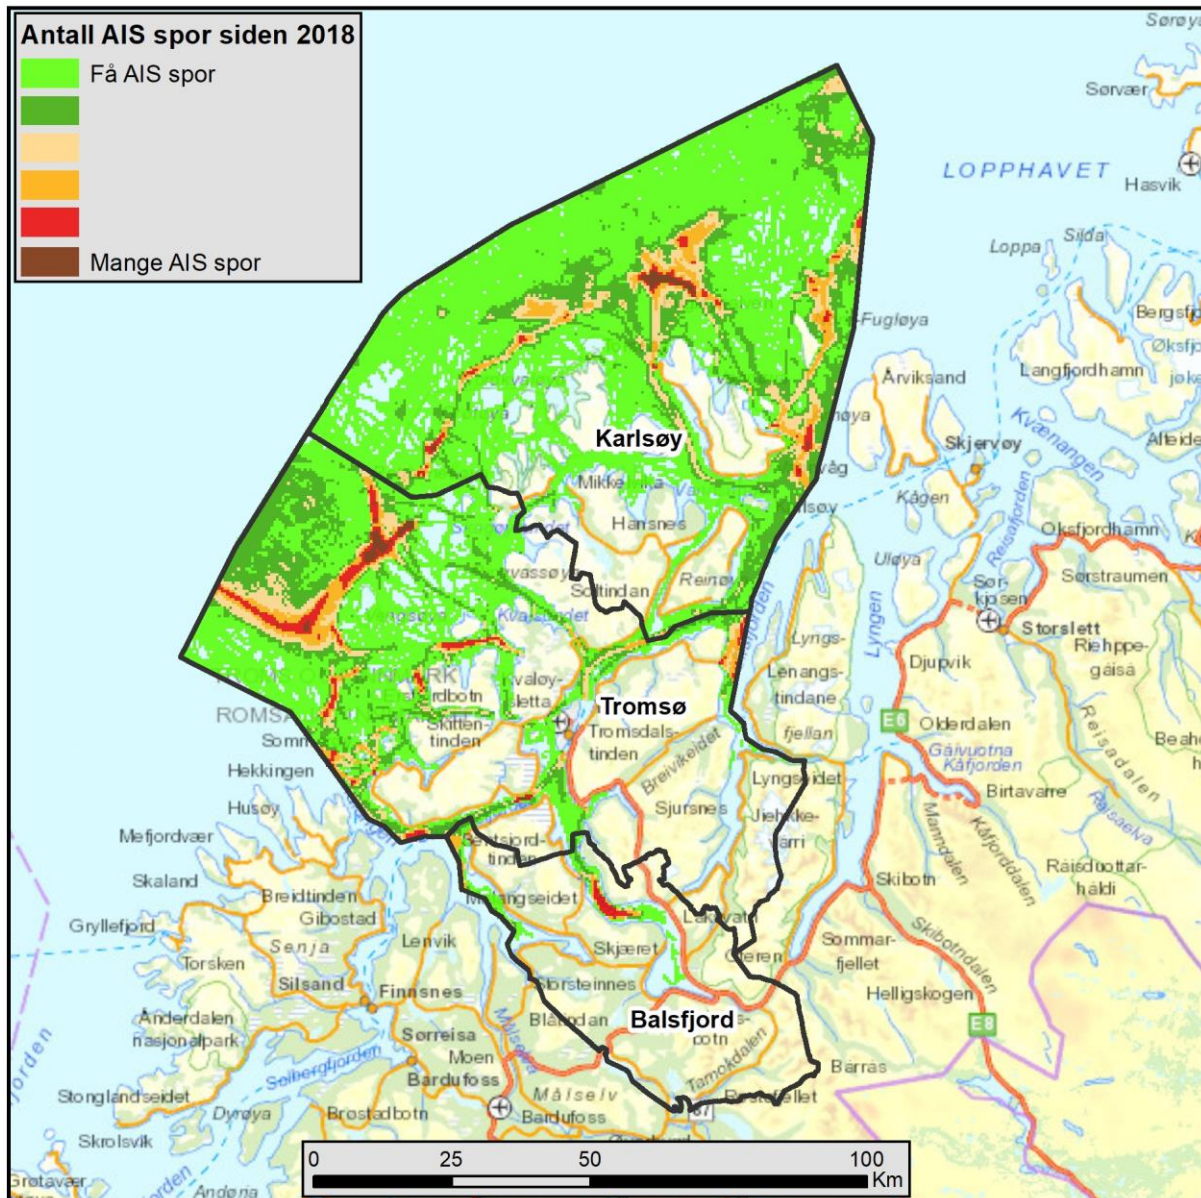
Antall AIS spor siden 2018
Få AIS spor
Mange AIS spor

Sørøya
Sørvær
LOPPHAVET
Hasvik
Loppa
Silda
Bergsfj
Øksfjo
Fugløya
Arviksand
Langfjordhamn
Jøkel
Karlsøy
Skjervøy
Kvænangen
Alteide
Kågen
Mikkelvika
Hansnes
Uløya
Øksfjordhamn
Reisafjorden
Sørstraumen
Sørkjosen
Storslett
Riehppegáisá
Vassøya
Reinøya
Soltindan
Kvaløya
Lyngen
Lyngsfjorden
Lenangstindane
Djupvik
Tromsø
Tromsdalstinden
Kvaløyletta
Skittentinden
Ersfjordbotn
ROMSA
Sommarøy
Breivikeidet
Lyngsfjellan
E6
Olderdalen
Gáivuotna Kåfjorden
Hekkingen
Husøy
Lyngseidet
Jiehkkevárri
Birtavarre
Mefjordvær
Sjursnes
Manndalen
Kåfjorddalen
Reisadalen
Reisaelva
Beahc
Skaland
Breidtinden
Gibostad
Senja
Malangen
Sultsfjordtinden
Meistervik
Mortenhals
Skibotn
Ráisduottarháldi
Gryllefjord
Lenvik
Skjæret
Lakselvbukt
Oteren
Sommarfjellet
Skibotndalen
Torsken
Silsand
Finnsnes
Storsteinnes
Helligskogen
Anderdalen nasjonalpark
Sørreisa
Moen
Balsfjord
Nordkjosbotn
Tamokdalen
E8
Målselva
Barras
Stonglandseidet
Selbergfjorden
Bardufoss
Dyrøya
Brostadbotn
Bardufoss
Målselv
Rostafjellet
Skrolsvik
Grotavær
Andørja
0
25
50
100
Km